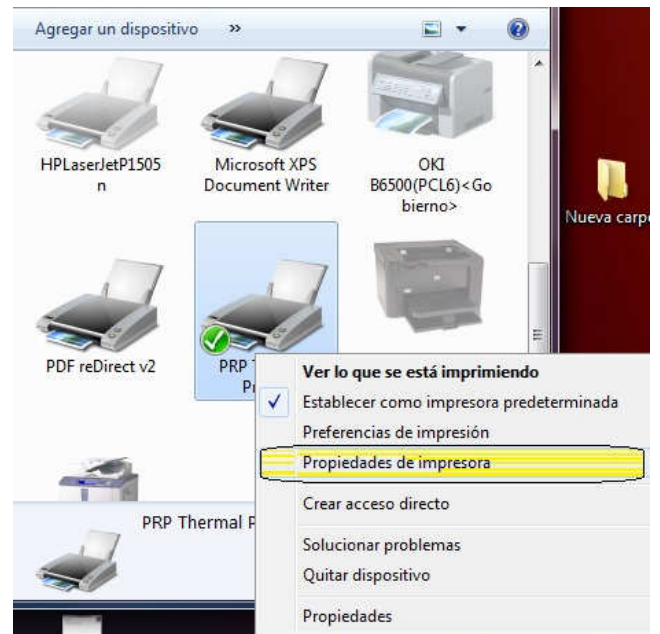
Agregar un dispositivo »

HPLaserJetP1505n

Microsoft XPS Document Writer

OKI B6500(PCL6)<Gobierno>

Nueva carpe

PDF reDirect v2

PRP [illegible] Pr

PRP Thermal P

Ver lo que se está imprimiendo
✓ Establecer como impresora predeterminada
Preferencias de impresión
Propiedades de impresora
Crear acceso directo
Solucionar problemas
Quitar dispositivo
Propiedades